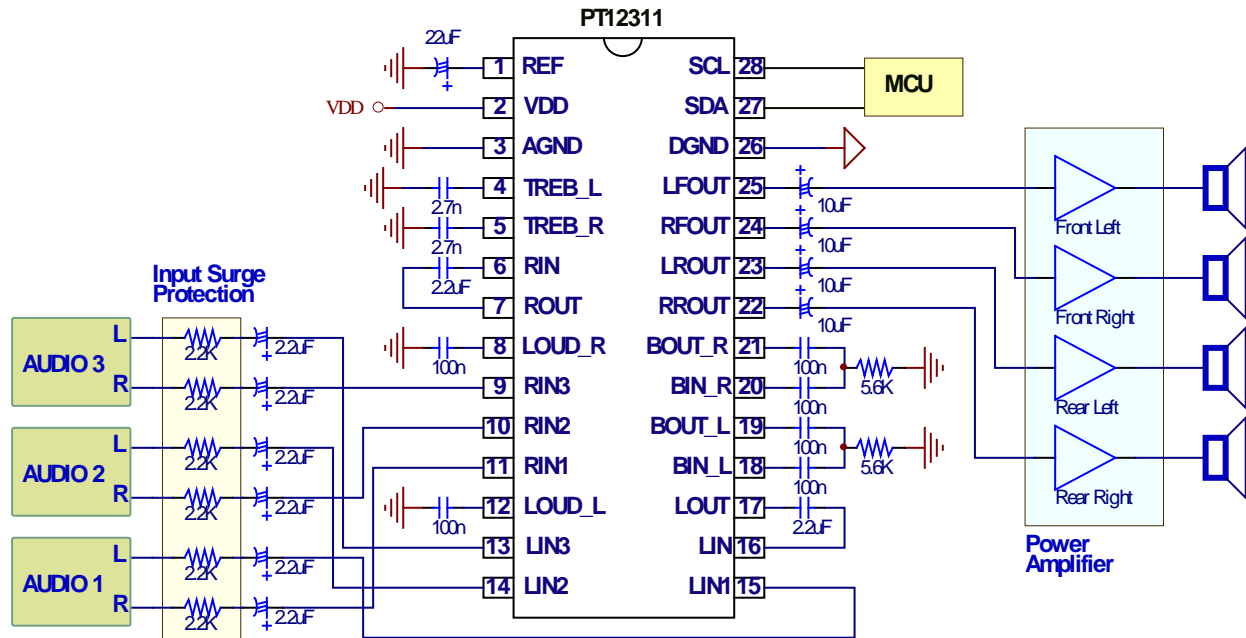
PT12311

22uF
1 REF
VDD 2 VDD
3 AGND
4 TREB_L
2.7n
5 TREB_R
2.7n
6 RIN
2.2uF
7 ROUT
8 LOUD_R
100n
9 RIN3
10 RIN2
11 RIN1
12 LOUD_L
100n
13 LIN3
14 LIN2

SCL 28
SDA 27
DGND 26
LFOUT 25
RFOUT 24
LROUT 23
RROUT 22
BOUT_R 21
BIN_R 20
BOUT_L 19
BIN_L 18
LOUT 17
LIN 16
LIN1 15

MCU
10uF
10uF
10uF
10uF
100n
100n
5.6K
100n
100n
5.6K
2.2uF

Front Left
Front Right
Rear Left
Rear Right
Power Amplifier

Input Surge Protection
AUDIO 3
L
R
AUDIO 2
L
R
AUDIO 1
L
R
2.2K
2.2K
2.2K
2.2K
2.2K
2.2K
2.2uF
2.2uF
2.2uF
2.2uF
2.2uF
2.2uF